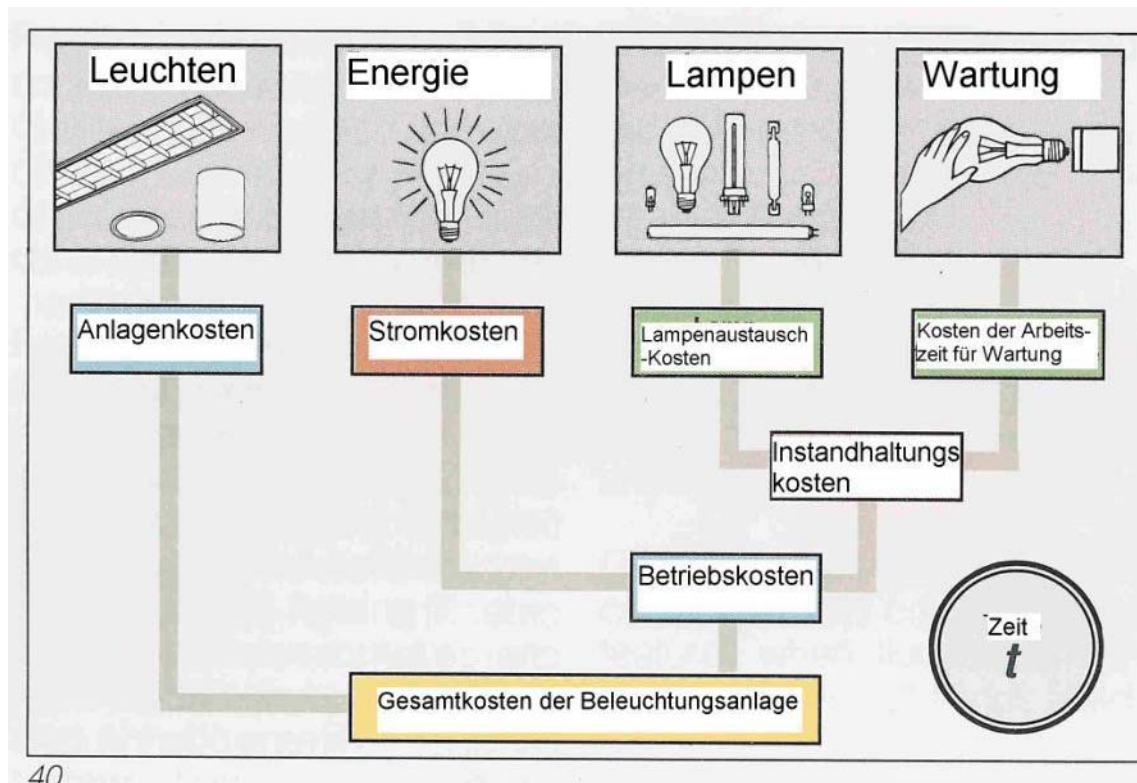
Leuchten

Energie

Lampen

Wartung

Anlagenkosten

Stromkosten

Lampenaustausch -Kosten

Kosten der Arbeitszeit für Wartung

Instandhaltungs kosten

Betriebskosten

Zeit
$t$

Gesamtkosten der Beleuchtungsanlage

40